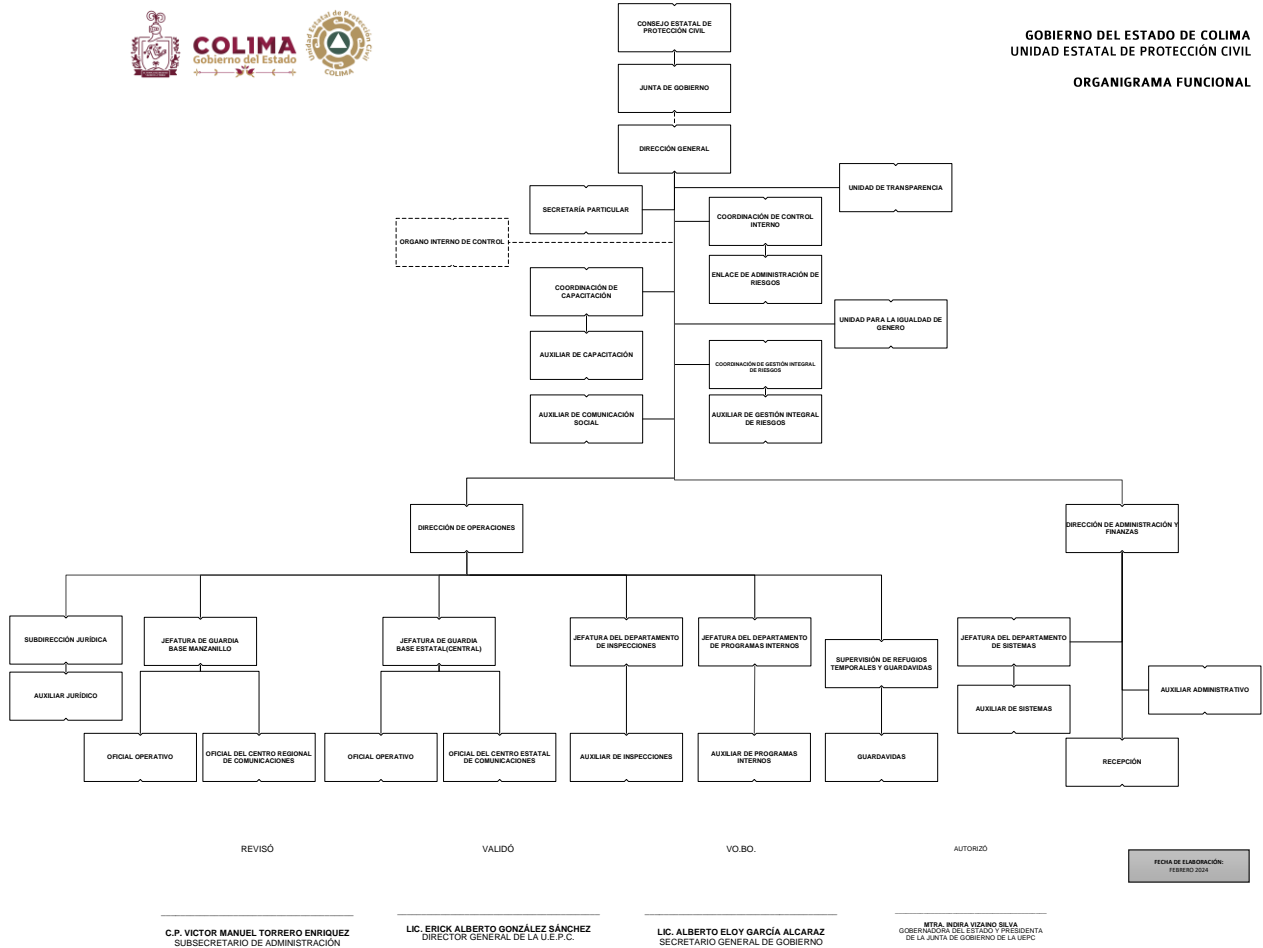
COLIMA
Gobierno del Estado

Unidad Estatal de Protección Civil
COLIMA

GOBIERNO DEL ESTADO DE COLIMA
UNIDAD ESTATAL DE PROTECCIÓN CIVIL

ORGANIGRAMA FUNCIONAL

CONSEJO ESTATAL DE PROTECCIÓN CIVIL

JUNTA DE GOBIERNO

DIRECCIÓN GENERAL

UNIDAD DE TRANSPARENCIA

SECRETARÍA PARTICULAR

COORDINACIÓN DE CONTROL INTERNO

ORGANO INTERNO DE CONTROL

ENLACE DE ADMINISTRACIÓN DE RIESGOS

COORDINACIÓN DE CAPACITACIÓN

UNIDAD PARA LA IGUALDAD DE GENERO

AUXILIAR DE CAPACITACIÓN

COORDINACIÓN DE GESTIÓN INTEGRAL DE RIESGOS

AUXILIAR DE COMUNICACIÓN SOCIAL

AUXILIAR DE GESTIÓN INTEGRAL DE RIESGOS

DIRECCIÓN DE OPERACIONES

DIRECCIÓN DE ADMINISTRACIÓN Y FINANZAS

SUBDIRECCIÓN JURÍDICA

JEFATURA DE GUARDIA BASE MANZANILLO

JEFATURA DE GUARDIA BASE ESTATAL(CENTRAL)

JEFATURA DEL DEPARTAMENTO DE INSPECCIONES

JEFATURA DEL DEPARTAMENTO DE PROGRAMAS INTERNOS

SUPERVISIÓN DE REFUGIOS TEMPORALES Y GUARDAVIDAS

JEFATURA DEL DEPARTAMENTO DE SISTEMAS

AUXILIAR JURÍDICO

AUXILIAR ADMINISTRATIVO

AUXILIAR DE SISTEMAS

OFICIAL OPERATIVO

OFICIAL DEL CENTRO REGIONAL DE COMUNICACIONES

OFICIAL OPERATIVO

OFICIAL DEL CENTRO ESTATAL DE COMUNICACIONES

AUXILIAR DE INSPECCIONES

AUXILIAR DE PROGRAMAS INTERNOS

GUARDAVIDAS

RECEPCIÓN

REVISÓ

VALIDÓ

VO.BO.

AUTORIZÓ

FECHA DE ELABORACIÓN:
FEBRERO 2024

C.P. VICTOR MANUEL TORRERO ENRIQUEZ
SUBSECRETARIO DE ADMINISTRACIÓN

LIC. ERICK ALBERTO GONZÁLEZ SÁNCHEZ
DIRECTOR GENERAL DE LA U.E.P.C.

LIC. ALBERTO ELOY GARCÍA ALCARAZ
SECRETARIO GENERAL DE GOBIERNO

MTRA. INDIRA VIZAINO SILVA
GOBERNADORA DEL ESTADO Y PRESIDENTA DE LA JUNTA DE GOBIERNO DE LA UEPC